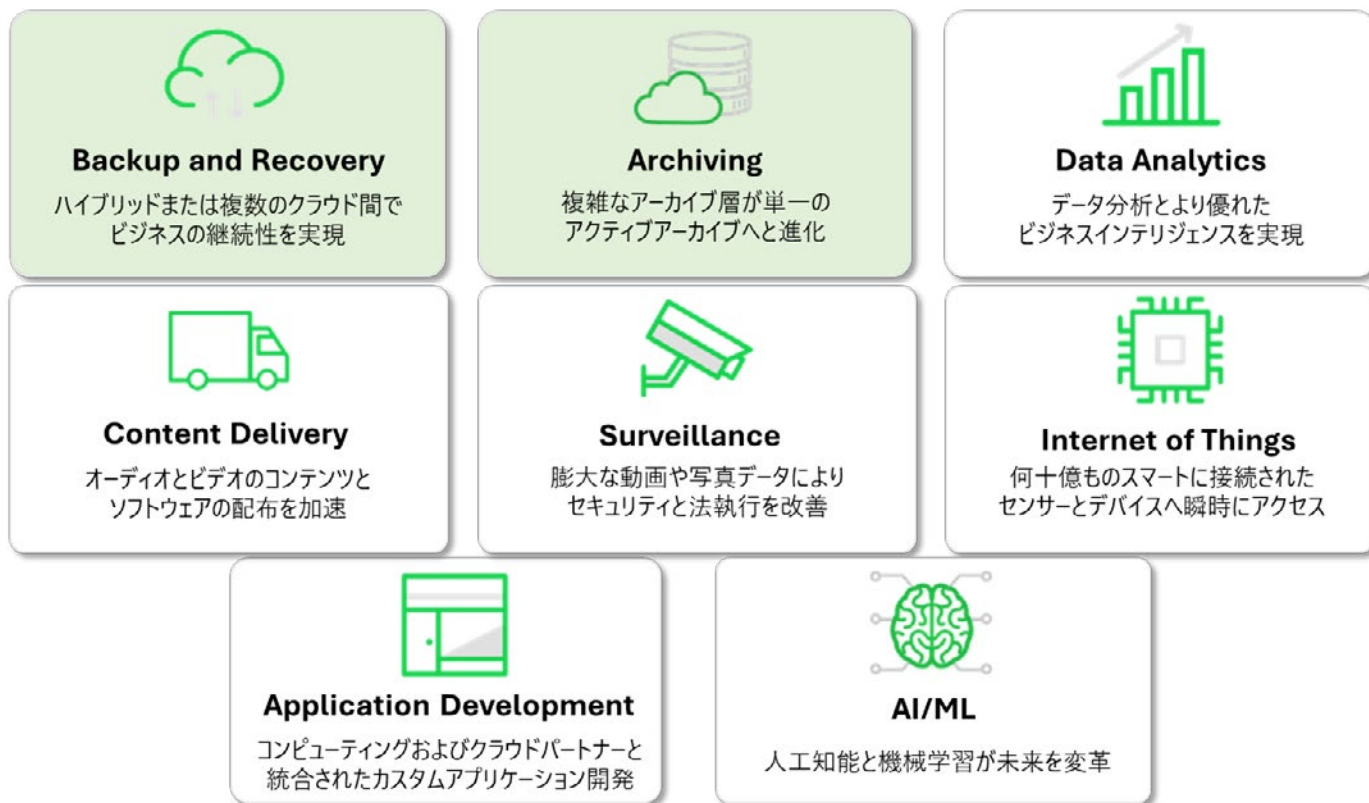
Backup and Recovery
ハイブリッドまたは複数のクラウド間でビジネスの継続性を実現

Archiving
複雑なアーカイブ層が単一のアクティブアーカイブへと進化

Data Analytics
データ分析とより優れたビジネスインテリジェンスを実現

Content Delivery
オーディオとビデオのコンテンツとソフトウェアの配布を加速

Surveillance
膨大な動画や写真データによりセキュリティと法執行を改善

Internet of Things
何十億ものスマートに接続されたセンサーとデバイスへ瞬時にアクセス

Application Development
コンピューティングおよびクラウドパートナーと統合されたカスタムアプリケーション開発

AI/ML
人工知能と機械学習が未来を変革